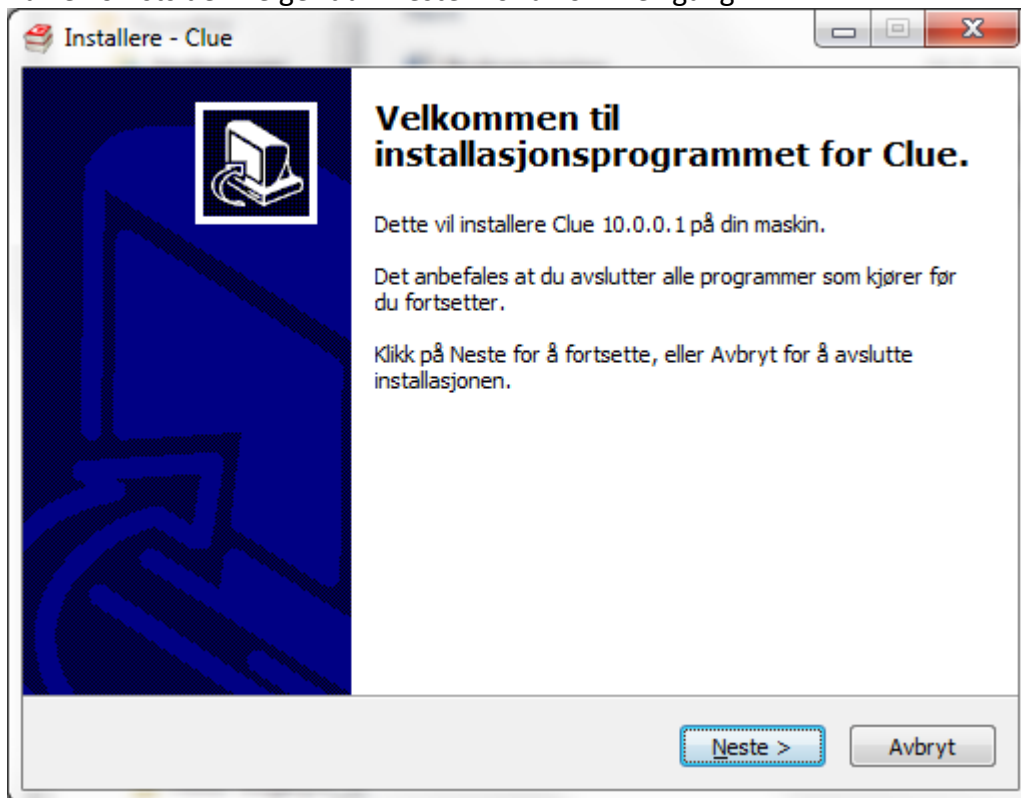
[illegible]

Installere - Clue

Velkommen til installasjonsprogrammet for Clue.

Dette vil installere Clue 10.0.0.1 på din maskin.

Det anbefales at du avslutter alle programmer som kjører før du fortsetter.

Klikk på Neste for å fortsette, eller Avbryt for å avslutte installasjonen.

Neste >

Avbryt